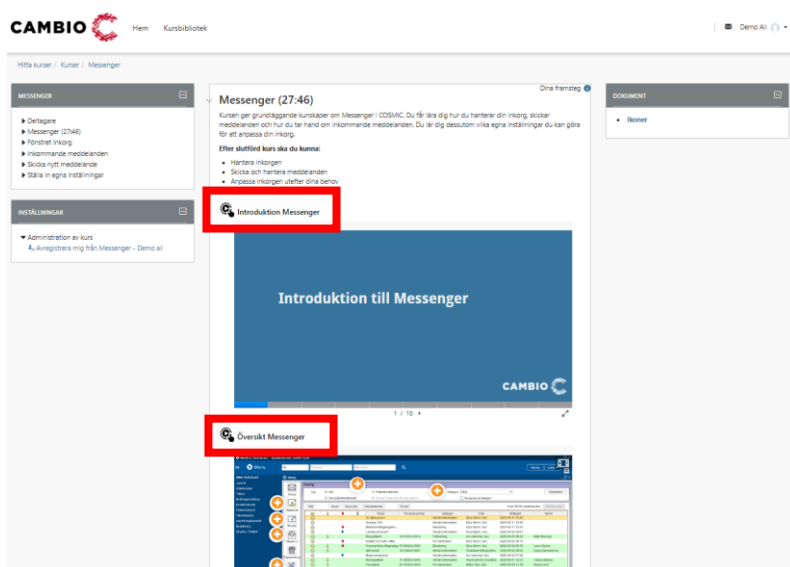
CAMBIO Hem Kursbibliotek

Demo All

Hitta kurser / Kurser / Messenger

MESSENGER

Deltagare
Messenger (27:46)
Förstret inkorg
Inkommande meddelanden
Skicka nytt meddelande
Ställa in egna inställningar

INSTÄLLNINGAR

Administration av kurs
Avregistrera mig från Messenger - Demo all

Dina framsteg

Messenger (27:46)

Kursen ger grundläggande kunskaper om Messenger i COSMIC. Du får lära dig hur du hanterar din inkorg, skickar meddelanden och hur du tar hand om inkommande meddelanden. Du lär dig dessutom vilka egna inställningar du kan göra för att anpassa din inkorg.

Efter slutförd kurs ska du kunna:

- Hantera inkorgen
- Skicka och hantera meddelanden
- Anpassa inkorgen utefter dina behov

Introduktion Messenger

Introduktion till Messenger

CAMBIO

1 / 10

Översikt Messenger

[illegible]

DOKUMENT

Ikoner